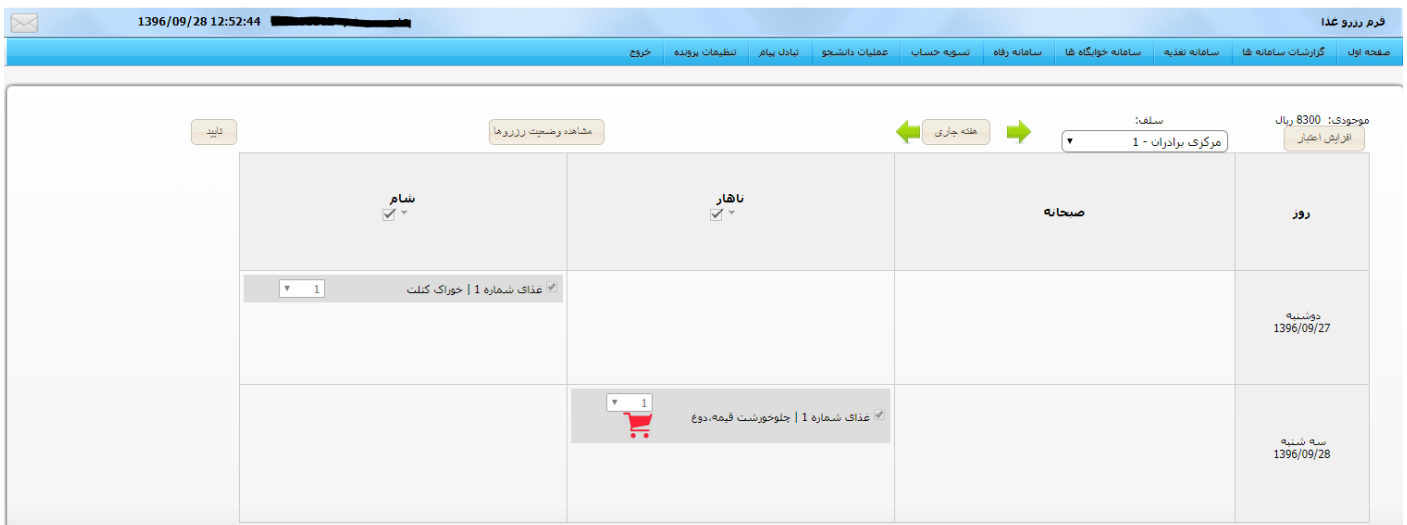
فرم رزرو غذا

1396/09/28 12:52:44 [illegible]

صفحه اول | گزارشات سامانه ها | سامانه تغذیه | سامانه خوابگاه ها | سامانه رفاه | تسویه حساب | عملیات دانشجو | تبادل پیام | تنظیمات پرونده | خروج

موجودی: 8300 ریال
افزایش اعتبار

سلف:
مرکزی برادران - 1

هفته جاری

مشاهده وضعیت رزروها

تایید

| روز | صبحانه | ناهار | شام |
|---|---|---|---|
| دوشنبه 1396/09/27 | | | غذای شماره 1 \| خوراک کتلت 1 |
| سه شنبه 1396/09/28 | | غذای شماره 1 \| چلوخورشت قیمه،دوغ 1 | |